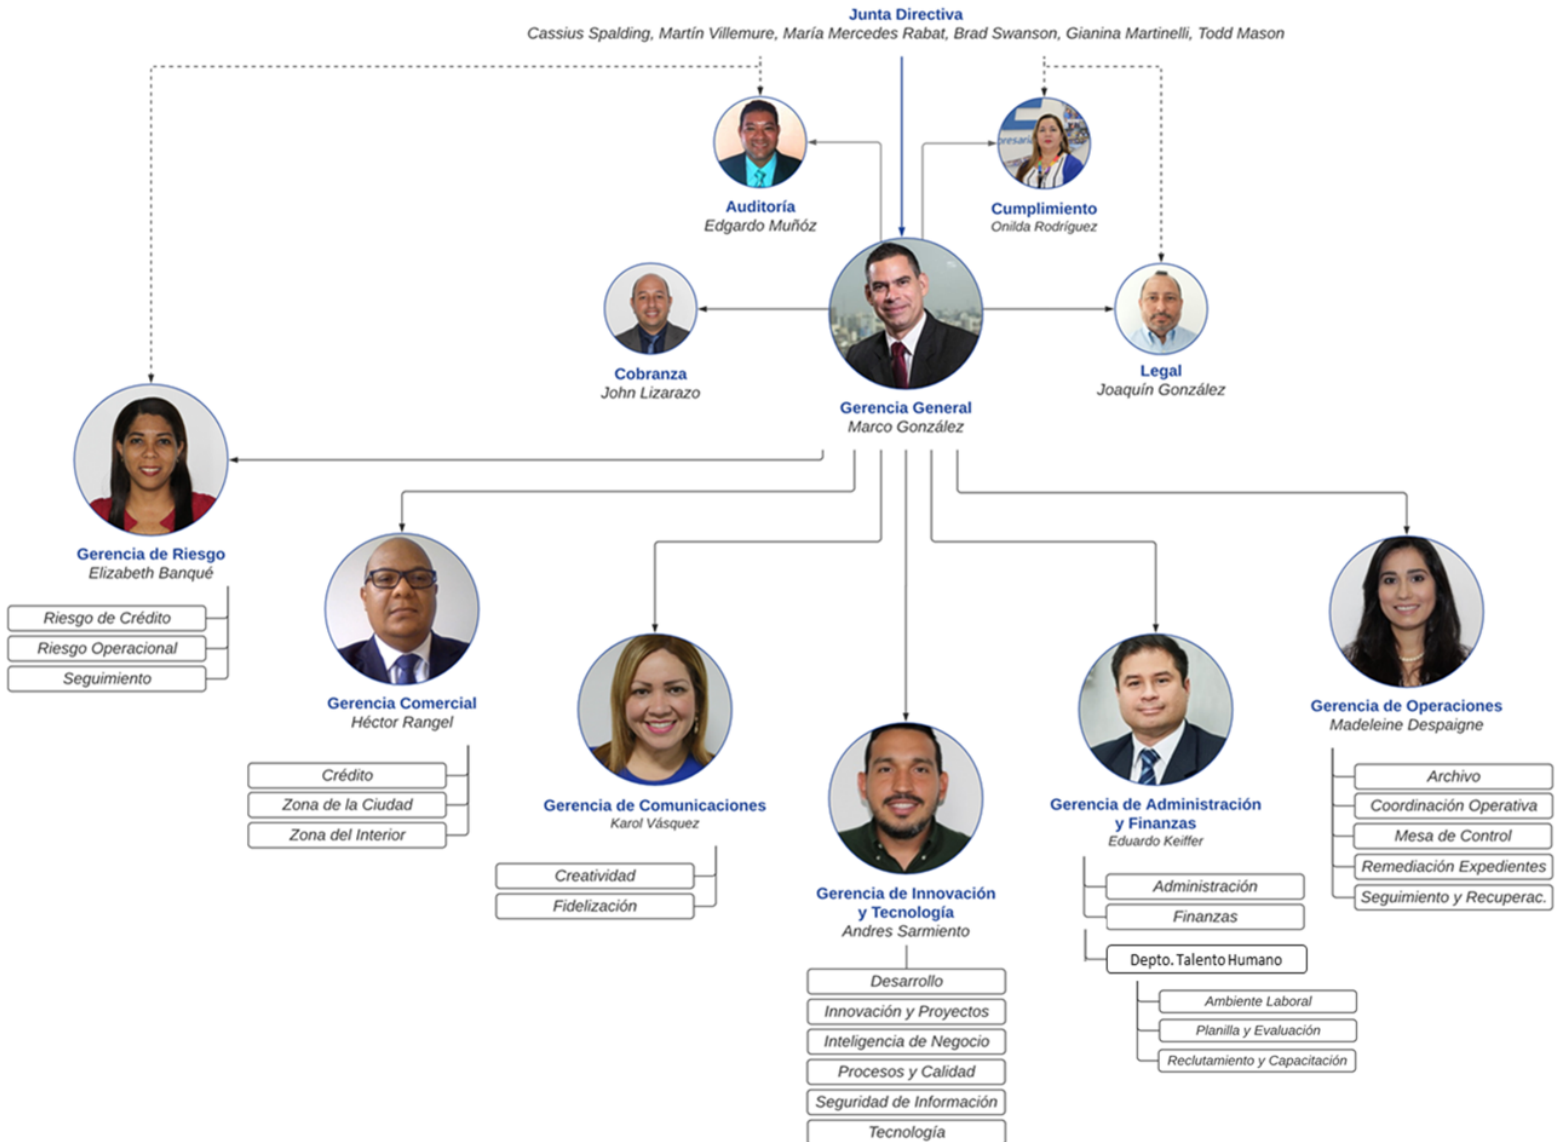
Junta Directiva
Cassius Spalding, Martín Villemure, María Mercedes Rabat, Brad Swanson, Gianina Martinelli, Todd Mason

Auditoría
Edgardo Muñóz

Cumplimiento
Onilda Rodríguez

Cobranza
John Lizarazo

Gerencia General
Marco González

Legal
Joaquín González

Gerencia de Riesgo
Elizabeth Banqué

Riesgo de Crédito
Riesgo Operacional
Seguimiento

Gerencia Comercial
Héctor Rangel

Crédito
Zona de la Ciudad
Zona del Interior

Gerencia de Comunicaciones
Karol Vásquez

Creatividad
Fidelización

Gerencia de Innovación y Tecnología
Andres Sarmiento

Desarrollo
Innovación y Proyectos
Inteligencia de Negocio
Procesos y Calidad
Seguridad de Información
Tecnología

Gerencia de Administración y Finanzas
Eduardo Keiffer

Administración
Finanzas

Depto. Talento Humano

Ambiente Laboral
Planilla y Evaluación
Reclutamiento y Capacitación

Gerencia de Operaciones
Madeleine Despaigne

Archivo
Coordinación Operativa
Mesa de Control
Remediación Expedientes
Seguimiento y Recuperac.